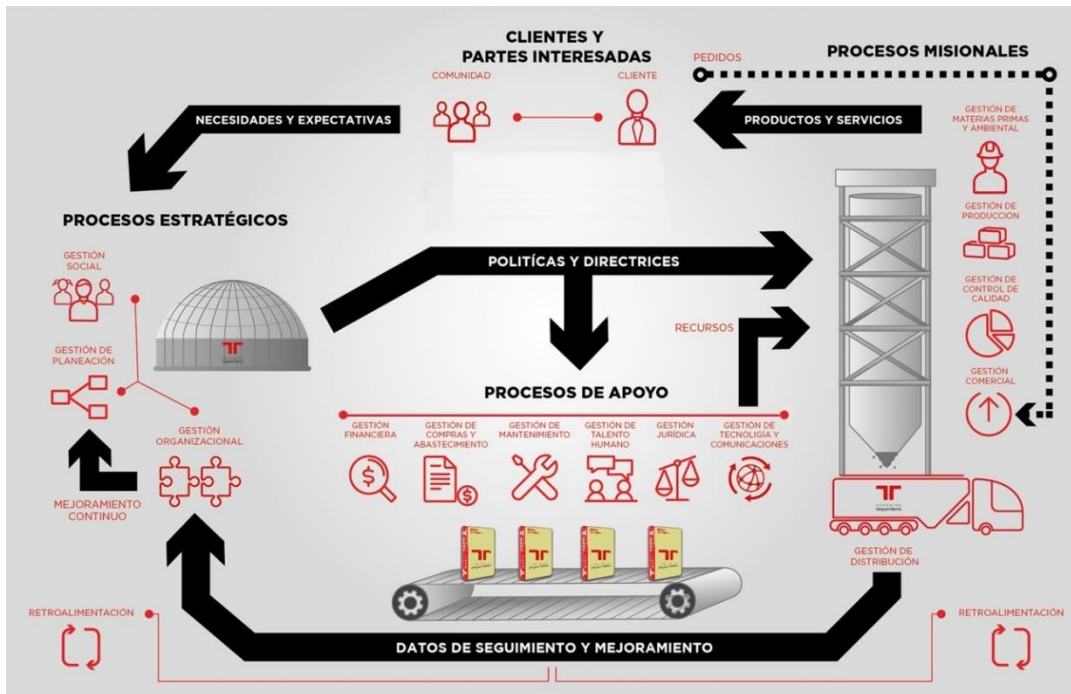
CLIENTES Y PARTES INTERESADAS

COMUNIDAD

CLIENTE

PEDIDOS

PROCESOS MISIONALES

NECESIDADES Y EXPECTATIVAS

PRODUCTOS Y SERVICIOS

GESTIÓN DE MATERIAS PRIMAS Y AMBIENTAL

PROCESOS ESTRATÉGICOS

GESTIÓN DE PRODUCCIÓN

GESTIÓN SOCIAL

POLITÍCAS Y DIRECTRICES

GESTIÓN DE CONTROL DE CALIDAD

RECURSOS

GESTIÓN DE PLANEACIÓN

GESTIÓN COMERCIAL

PROCESOS DE APOYO

GESTIÓN ORGANIZACIONAL

GESTIÓN FINANCIERA

GESTIÓN DE COMPRAS Y ABASTECIMIENTO

GESTIÓN DE MANTENIMIENTO

GESTIÓN DE TALENTO HUMANO

GESTIÓN JURÍDICA

GESTIÓN DE TECNOLOGÍA Y COMUNICACIONES

MEJORAMIENTO CONTINUO

GESTIÓN DE DISTRIBUCIÓN

RETROALIMENTACIÓN

RETROALIMENTACIÓN

DATOS DE SEGUIMIENTO Y MEJORAMIENTO